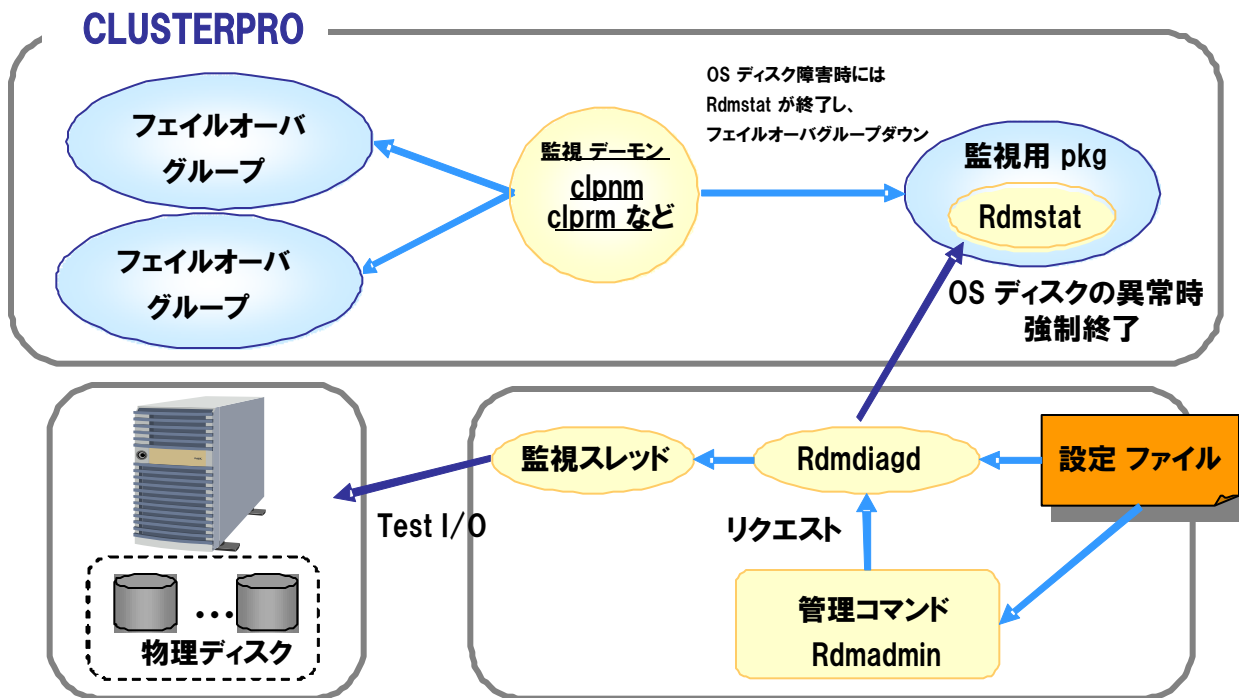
CLUSTERPRO

OS ディスク障害時には
Rdmstat が終了し、
フェイルオーバグループダウン

フェイルオーバ
グループ

フェイルオーバ
グループ

監視 デーモン
clpnm
clprm など

監視用 pkg
Rdmstat

OS ディスクの異常時
強制終了

監視スレッド

Rdmdiagd

設定 ファイル

Test I/O

リクエスト

管理コマンド
Rdmadmin

…

物理ディスク